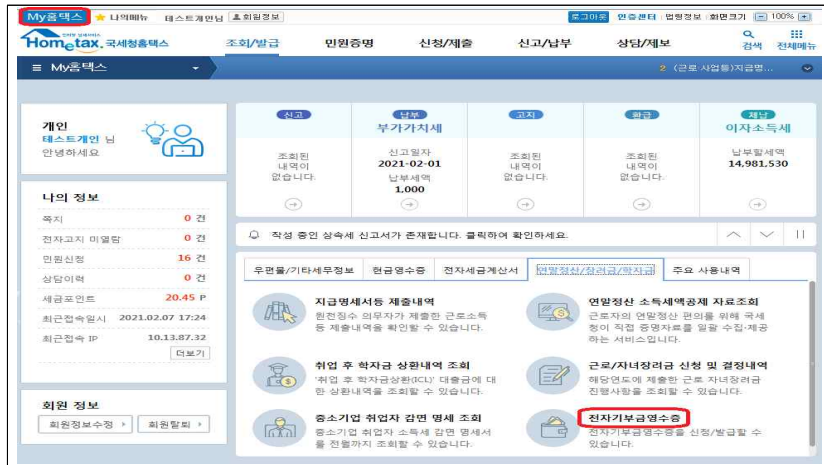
My홈택스 ★ 나의메뉴 테스트개인님 회원정보 로그아웃 인증센터 | 열람정보 | 화면크기 ⊟ 100% ⊞

Hometax. 국세청홈택스 조회/발급 민원증명 신청/제출 신고/납부 상담/제보 검색 전체메뉴

≡ My홈택스 2 (근로 사업종) 지급명...

개인
테스트개인 님
안녕하세요

신고
조회된 내역이 없습니다.

납부
부가가치세
신고일자
2021-02-01
납부세액
1,000

고지
조회된 내역이 없습니다.

환급
조회된 내역이 없습니다.

체납
이자소득세
납부할세액
14,981,530

나의 정보
쪽지 0 건
전자고지 미열람 0 건
민원신청 16 건
상담이력 0 건
세금포인트 20.45 P
최근접속일시 2021.02.07 17:24
최근접속 IP 10.13.87.32
더보기

작성 중인 상속세 신고서가 존재합니다. 클릭하여 확인하세요.

우편물/기타세무정보 현금영수증 전자세금계산서 연말정산/장려금/학자금 주요 사용내역

지급명세서등 제출내역
원천징수 의무자가 제출한 근로소득 등 제출내역을 확인할 수 있습니다.

연말정산 소득세액공제 자료조회
근로자의 연말정산 편의를 위해 국세청이 직접 증명자료를 일괄 수집·제공하는 서비스입니다.

취업 후 학자금 상환내역 조회
'취업 후 학자금상환(ICL)' 대출금에 대한 상환내역을 조회할 수 있습니다.

근로/자녀장려금 신청 및 결정내역
해당연도에 제출한 근로 자녀장려금 진행사항을 조회할 수 있습니다.

회원 정보
회원정보수정 회원탈퇴

중소기업 취업자 감면 명세 조회
중소기업 취업자 소득세 감면 명세서를 전월까지 조회할 수 있습니다.

전자기부금영수증
전자기부금영수증을 신청/발급할 수 있습니다.